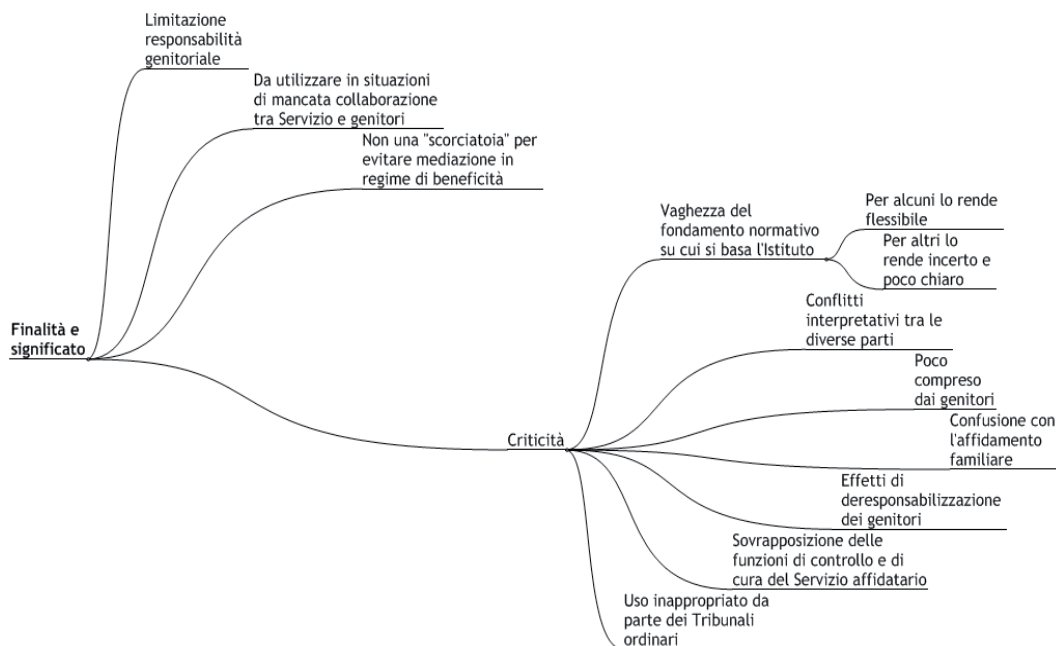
Finalità e significato

Limitazione responsabilità genitoriale

Da utilizzare in situazioni di mancata collaborazione tra Servizio e genitori

Non una "scorciatoia" per evitare mediazione in regime di beneficità

Criticità

Vaghezza del fondamento normativo su cui si basa l'Istituto

Per alcuni lo rende flessibile

Per altri lo rende incerto e poco chiaro

Conflitti interpretativi tra le diverse parti

Poco compreso dai genitori

Confusione con l'affidamento familiare

Effetti di deresponsabilizzazione dei genitori

Sovrapposizione delle funzioni di controllo e di cura del Servizio affidatario

Uso inappropriato da parte dei Tribunali ordinari